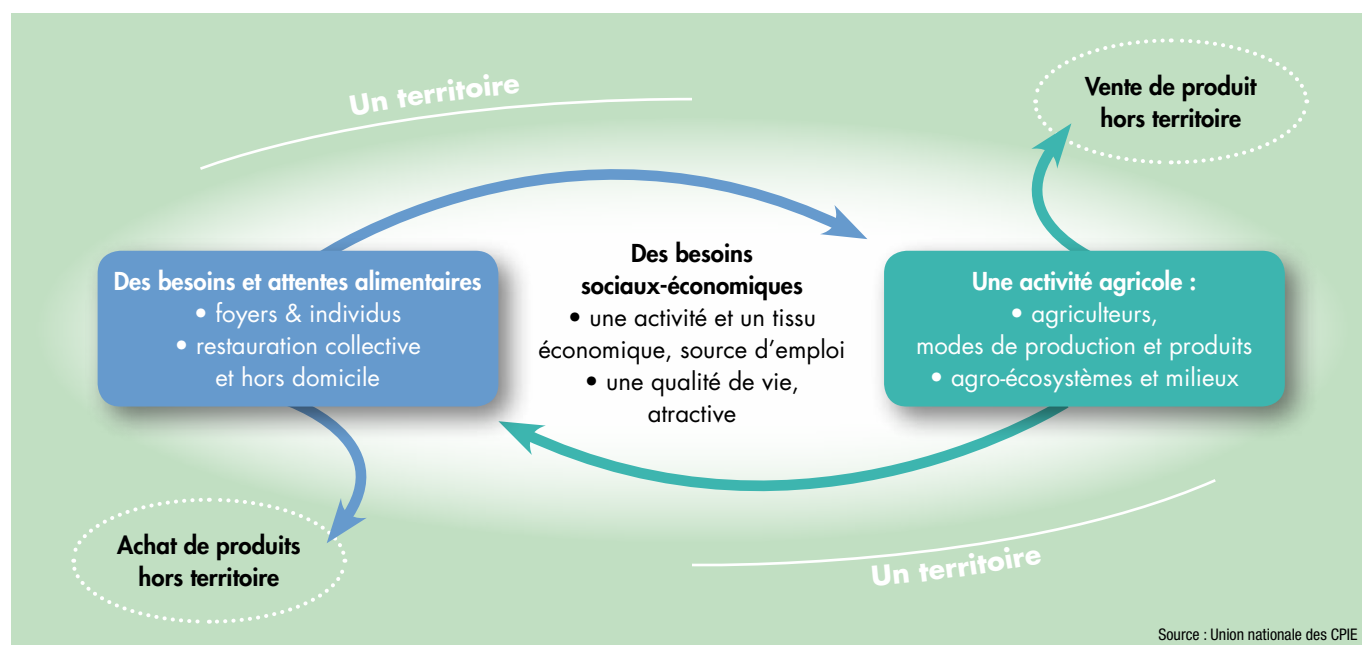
Un territoire

Vente de produit hors territoire

Des besoins et attentes alimentaires
• foyers & individus
• restauration collective et hors domicile

Des besoins sociaux-économiques
• une activité et un tissu économique, source d'emploi
• une qualité de vie, atractive

Une activité agricole :
• agriculteurs, modes de production et produits
• agro-écosystèmes et milieux

Achat de produits hors territoire

Un territoire

Source : Union nationale des CPIE